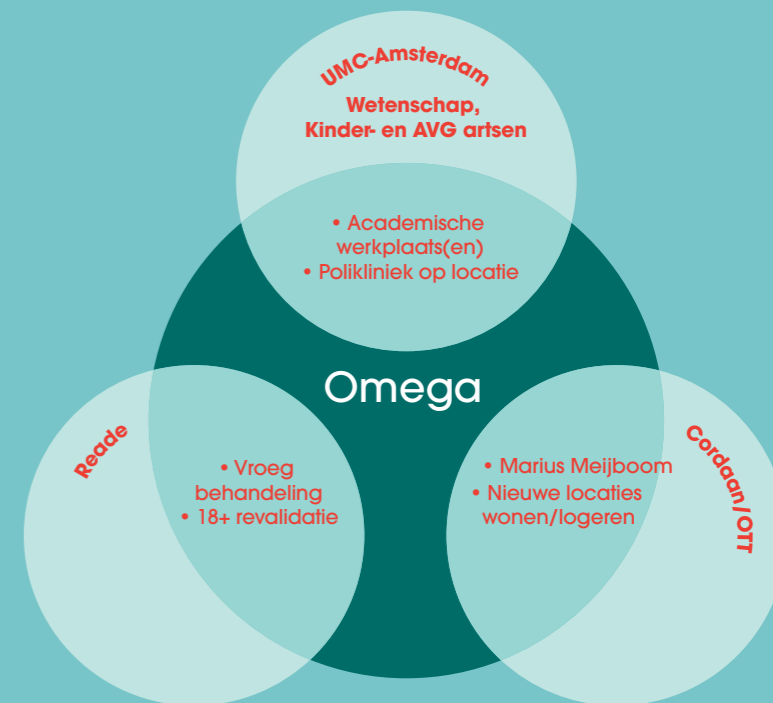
UMC-Amsterdam

Wetenschap,
Kinder- en AVG artsen

• Academische werkplaats(en)
• Polikliniek op locatie

Omega

Reade

• Vroeg behandeling
• 18+ revalidatie

• Marius Meijboom
• Nieuwe locaties wonen/logeren

Cordaan/OTT